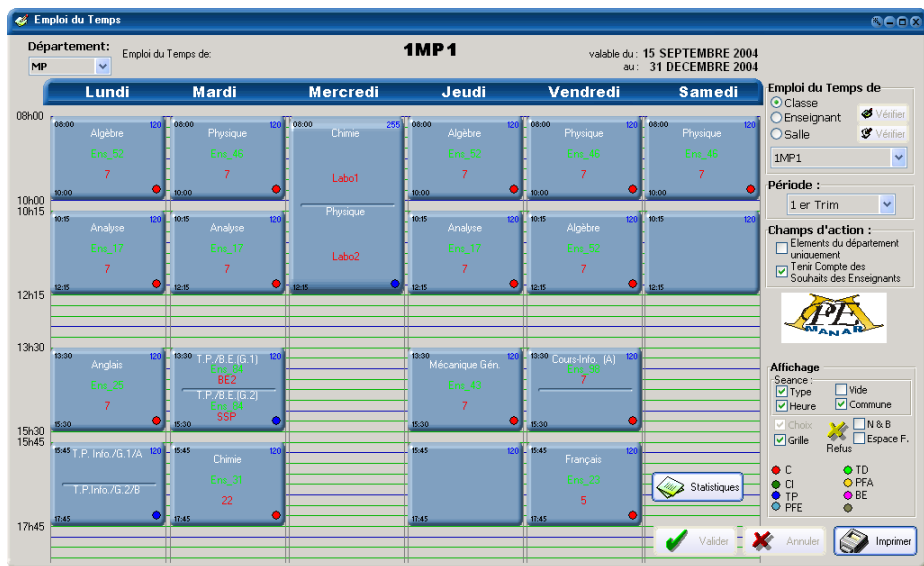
Emploi du Temps

Département:
MP
Emploi du Temps de:
1MP1
valable du : 15 SEPTEMBRE 2004
au : 31 DECEMBRE 2004

Lundi Mardi Mercredi Jeudi Vendredi Samedi

08h00
10h00
10h15
12h15
13h30
15h30
15h45
17h45

08:00 Algèbre 120 Ens_50 7 10:00
08:00 Physique 120 Ens_40 7 10:00
08:00 Chimie 255 Labo1 Physique Labo2 12:15
08:00 Algèbre 120 Ens_50 7 10:00
08:00 Physique 120 Ens_40 7 10:00
08:00 Physique 120 Ens_40 7 10:00

10:15 Analyse 120 Ens_17 7 12:15
10:15 Analyse 120 Ens_17 7 12:15
10:15 Analyse 120 Ens_17 7 12:15
10:15 Algèbre 120 Ens_50 7 12:15
10:15 120 12:15

13:30 Anglais 120 Ens_69 7 15:30
13:30 T.P./B.E.(G.1) 120 Ens_44 BE2 T.P./B.E.(G.2) Ens_44 SSP 15:30
13:30 Mécanique Gén. 120 Ens_40 7 15:30
13:30 Cours-Info. (A) 120 Ens_53 7 15:30

15:45 T.P. Info./G.1/A 120 T.P.Info./G.2/B 17:45
15:45 Chimie 120 Ens_19 22 17:45
15:45 120 17:45
15:45 Français 120 Ens_21 5 17:45

Statistiques

Emploi du Temps de
Classe
Enseignant
Salle
Vérifier
Vérifier
1MP1

Période :
1 er Trim

Champs d'action :
Elements du département uniquement
Tenir Compte des Souhaits des Enseignants

PFE
MANAR

Affichage
Seance
Type
Vide
Heure
Commune
Choix
N & B
Grille
Espace F.
Refus

C
TD
CI
PFA
TP
BE
PFE

Valider
Annuler
Imprimer